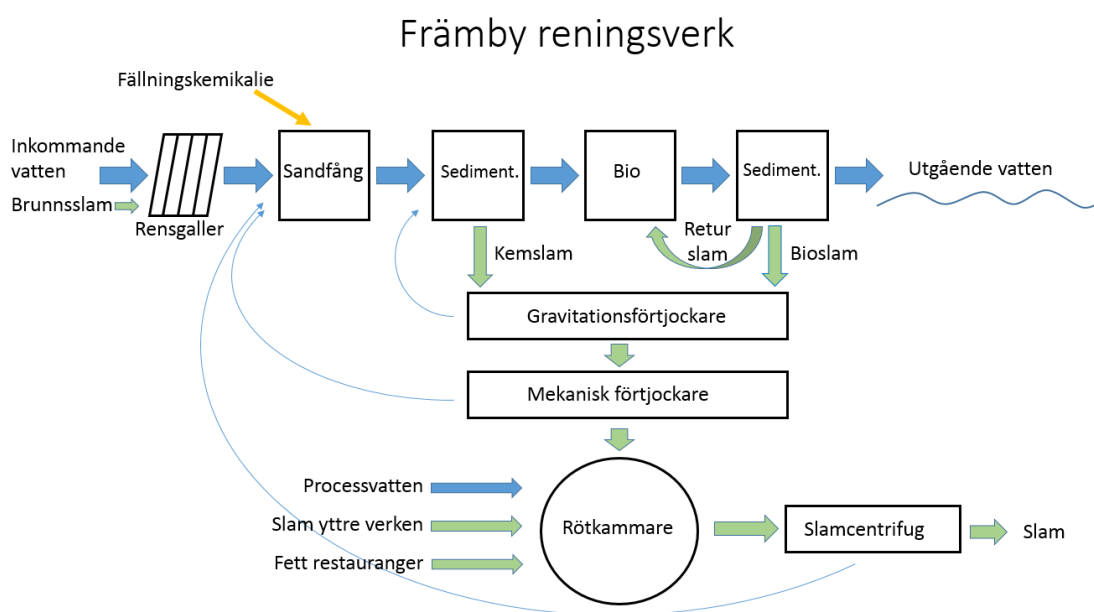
Främby reningsverk

Fällningskemikalie

Inkommande vatten

Brunnsslam

Rensgaller

Sandfång

Sediment.

Bio

Sediment.

Utgående vatten

Kemslam

Retur slam

Bioslam

Gravitationsförtjockare

Mekanisk förtjockare

Processvatten

Slam yttre verken

Fett restauranger

Rötkammare

Slamcentrifug

Slam